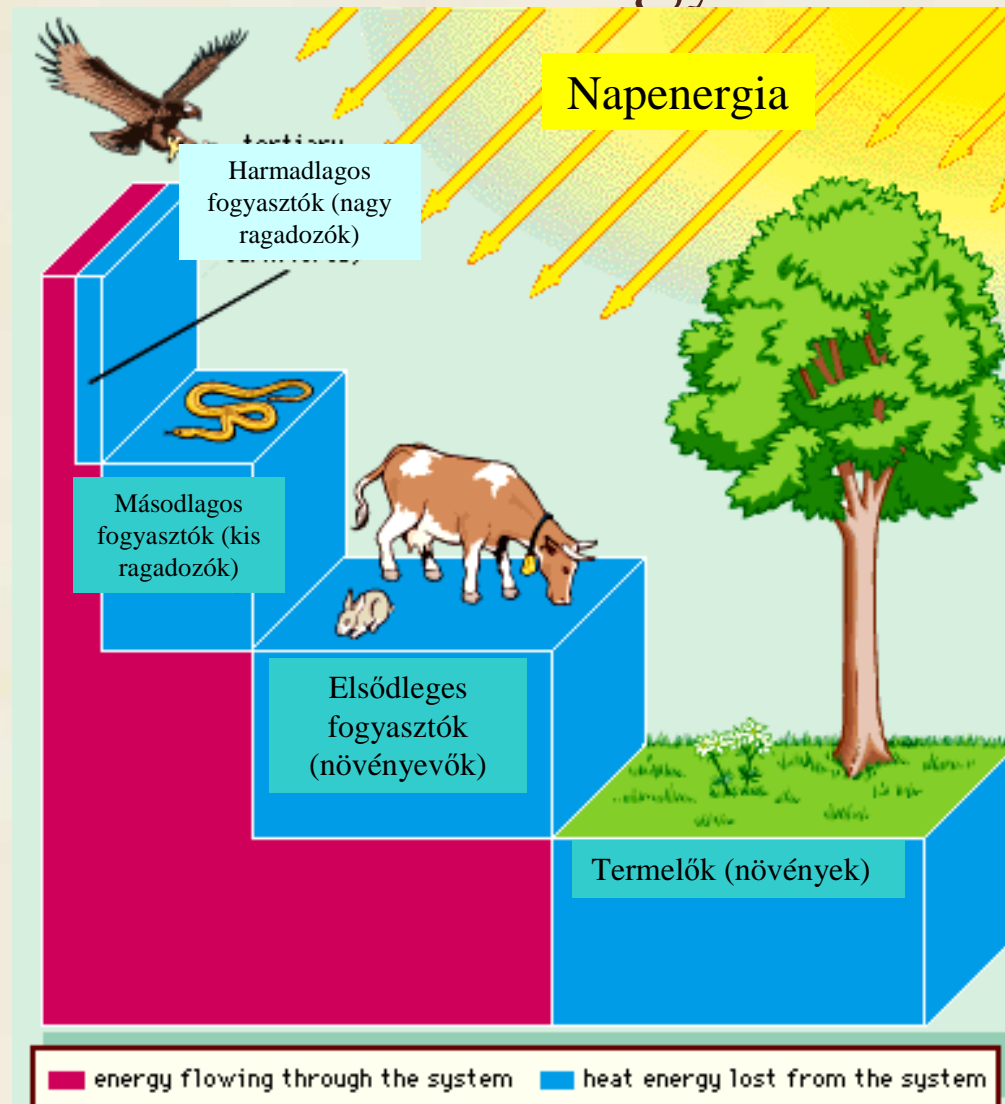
Napenergia

tertiary

Harmadlagos fogyasztók (nagy ragadozók)

Másodlagos fogyasztók (kis ragadozók)

Elsődleges fogyasztók (növényevők)

Termelők (növények)

energy flowing through the system

heat energy lost from the system